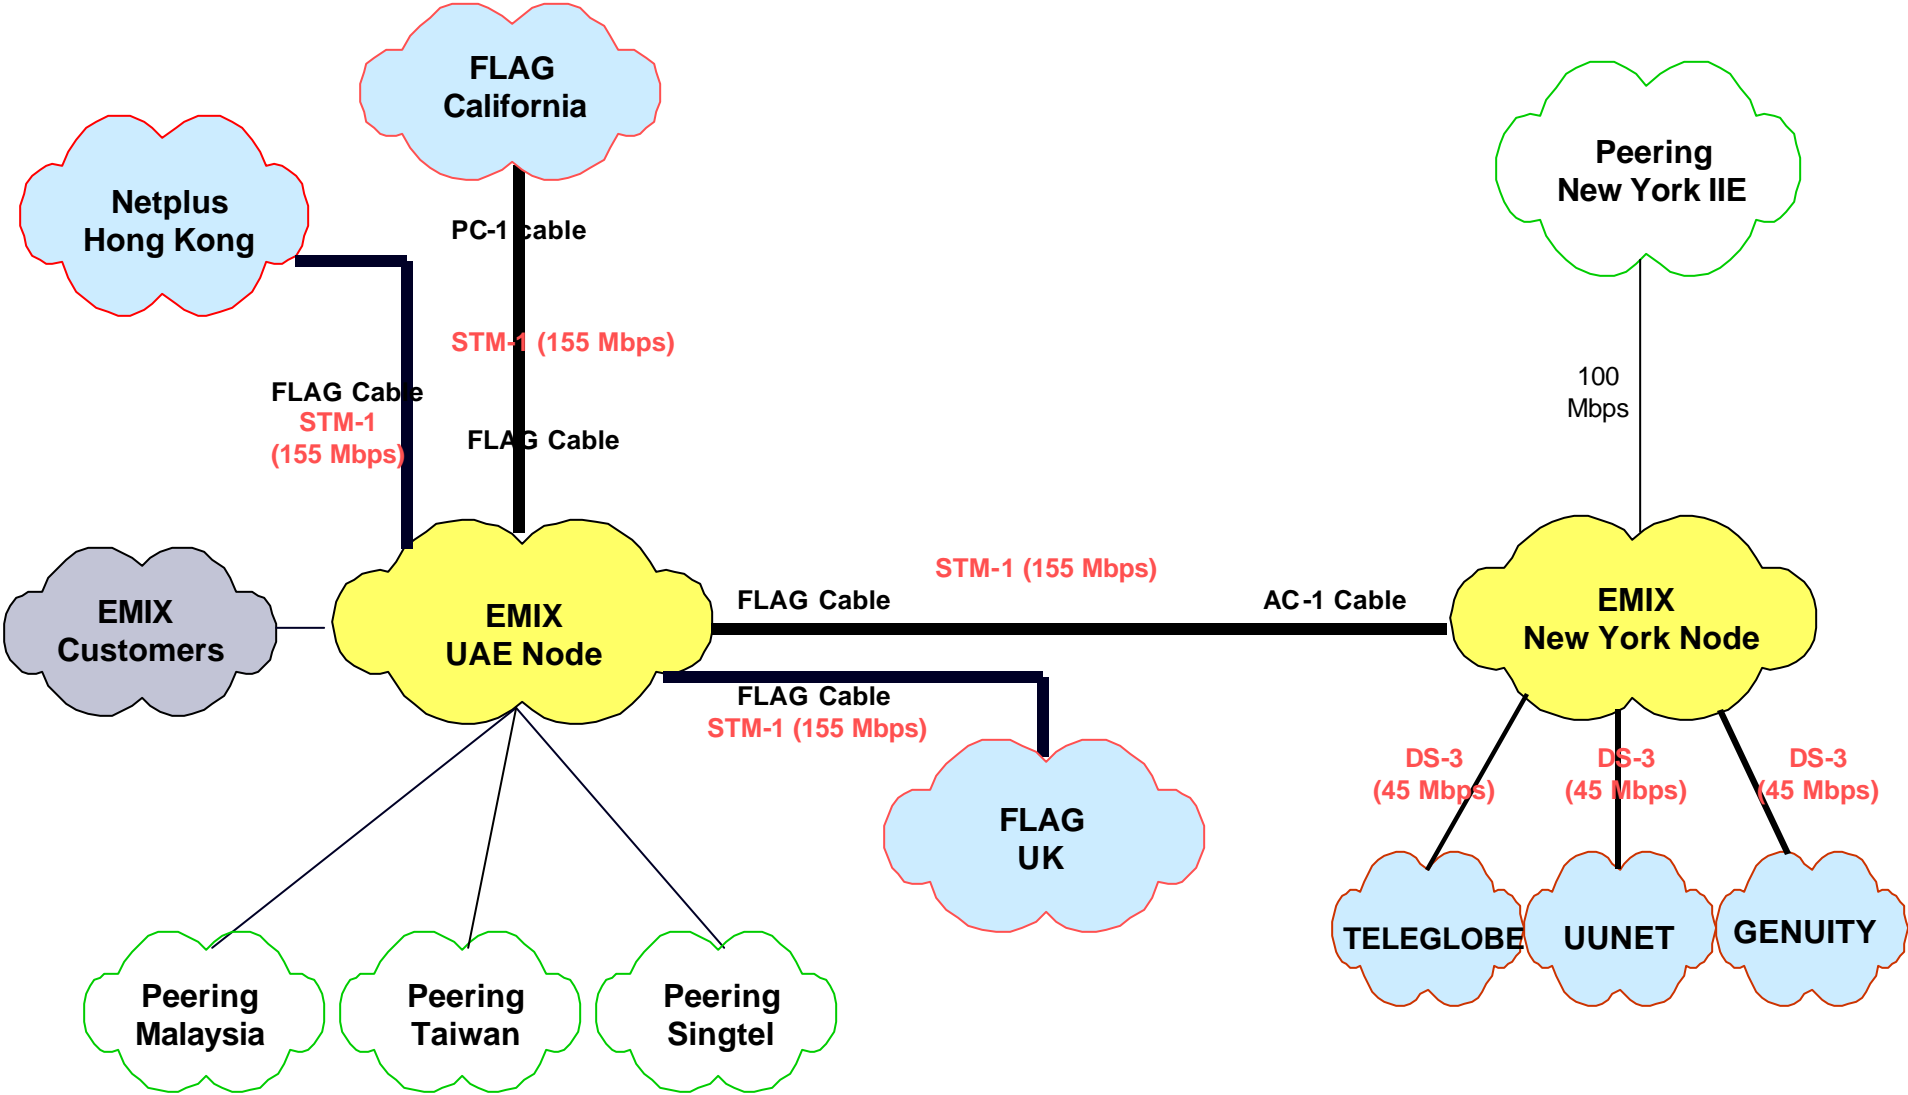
FLAG California

Netplus Hong Kong

PC-1 cable

STM-1 (155 Mbps)

FLAG Cable

FLAG Cable
STM-1
(155 Mbps)

Peering New York IIE

100 Mbps

EMIX Customers

EMIX UAE Node

STM-1 (155 Mbps)

FLAG Cable

AC-1 Cable

EMIX New York Node

FLAG Cable
STM-1 (155 Mbps)

FLAG UK

DS-3 (45 Mbps)

DS-3 (45 Mbps)

DS-3 (45 Mbps)

TELEGLOBE

UUNET

GENUITY

Peering Malaysia

Peering Taiwan

Peering Singtel